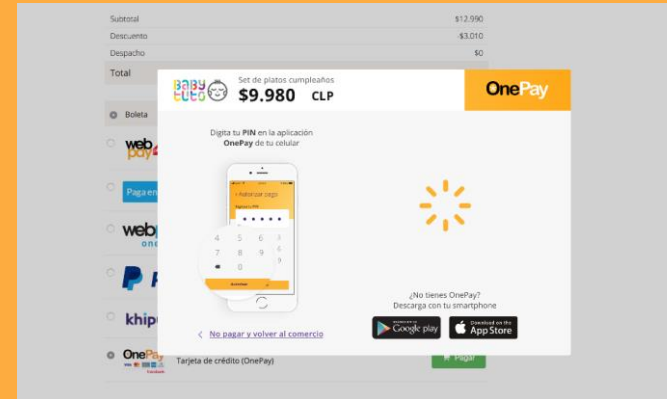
Subtotal $12.990
Descuento -$3.010
Despacho $0
Total

Boleta

Paga en

BABY TUTO
Set de platos cumpleaños
$9.980 CLP
OnePay

Digita tu PIN en la aplicación OnePay de tu celular

< Autorizar pago
Ingresa tu PIN
4 5 6
7 8 9
0
Autorizar

¿No tienes OnePay?
Descarga con tu smartphone
GET IT ON Google play
Download on the App Store

< No pagar y volver al comercio

OnePay Tarjeta de crédito (OnePay)
Pagar